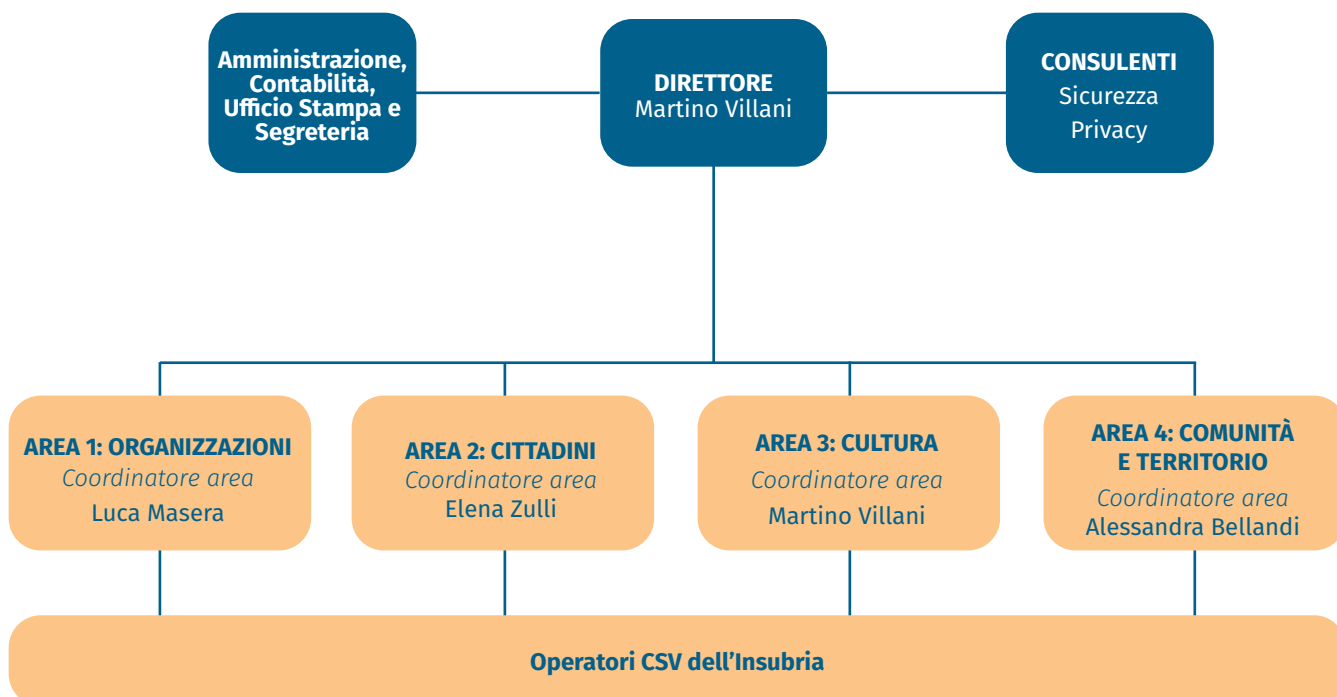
Amministrazione, Contabilità, Ufficio Stampa e Segreteria

DIRETTORE
Martino Villani

CONSULENTI
Sicurezza
Privacy

AREA 1: ORGANIZZAZIONI
Coordinatore area
Luca Masera

AREA 2: CITTADINI
Coordinatore area
Elena Zulli

AREA 3: CULTURA
Coordinatore area
Martino Villani

AREA 4: COMUNITÀ E TERRITORIO
Coordinatore area
Alessandra Bellandi

Operatori CSV dell'Insubria